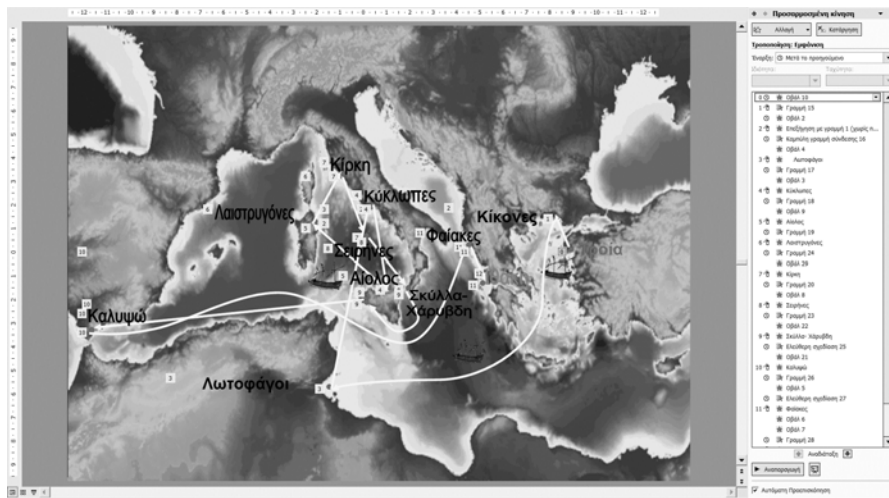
Κίρκη
Κύκλωπες
Λαιστρυγόνες
Κίκονες
Φαίακες
Σειρήνες
Αίολος
Σκύλλα-Χάρυβδη
Καλυψώ
Λωτοφάγοι
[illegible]οία

Προσαρμοσμένη κίνηση
Αλλαγή
Κατάργηση
Τροποποίηση: Εμφάνιση
Έναρξη: Μετά το προηγούμενο
Ιδιότητα:
Ταχύτητα:

0 Οβάλ 10
1 Γραμμή 15
Οβάλ 2
2 Επεξήγηση με γραμμή 1 (χωρίς π...
Καμπύλη γραμμή σύνδεσης 16
Οβάλ 4
3 Λωτοφάγοι
Γραμμή 17
Οβάλ 3
4 Κύκλωπες
Γραμμή 18
Οβάλ 8
5 Αίολος
Γραμμή 19
6 Λαιστρυγόνες
Γραμμή 24
Οβάλ 29
7 Κίρκη
Γραμμή 20
Οβάλ 8
8 Σειρήνες
Γραμμή 23
Οβάλ 22
9 Σκύλλα- Χάρυβδη
Ελεύθερη σχεδίαση 25
Οβάλ 21
10 Καλυψώ
Γραμμή 26
Οβάλ 5
Ελεύθερη σχεδίαση 27
11 Φαίακες
Οβάλ 6
Οβάλ 7
Γραμμή 28
Αναδιάταξη
Αναπαραγωγή
Αυτόματη Προεπισκόπηση